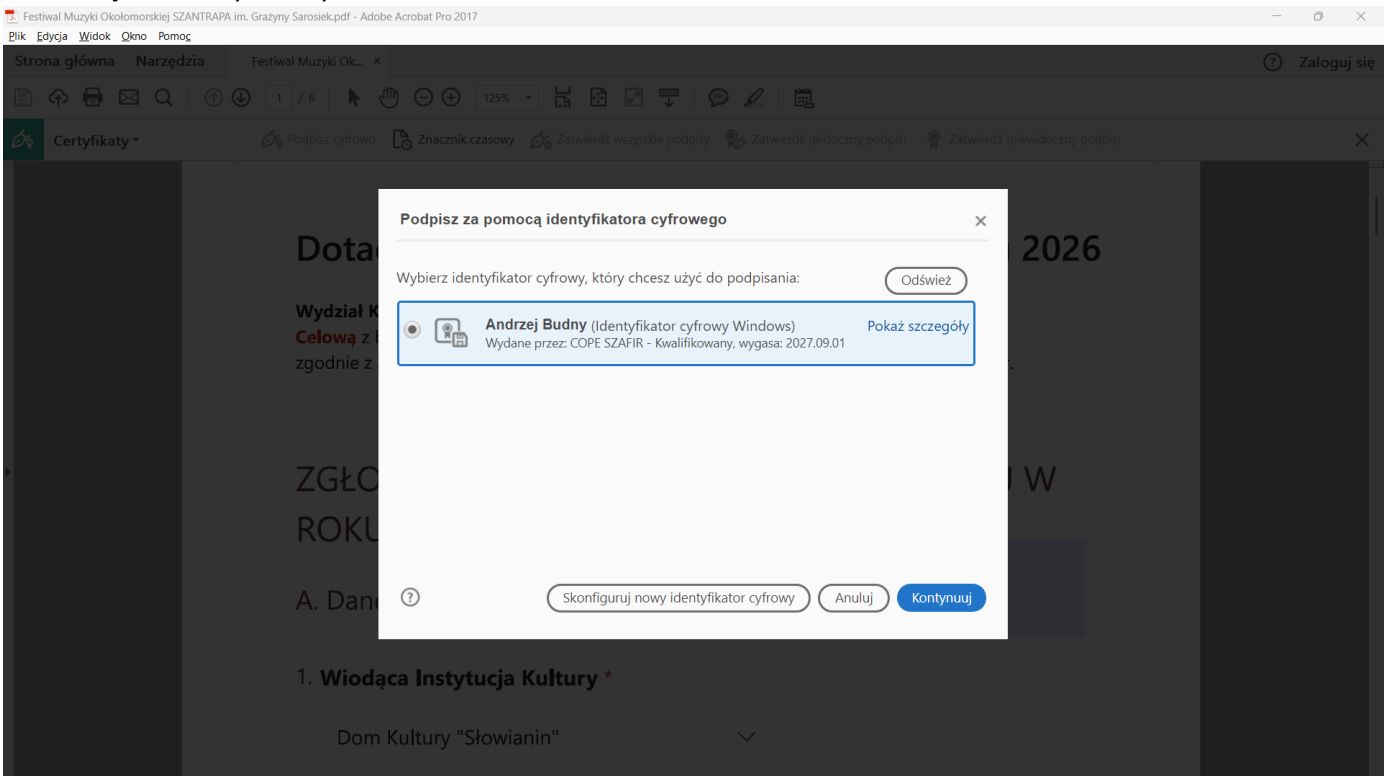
Festiwal Muzyki Okołomorskiej SZANTRAPA im. Grażyny Sarosiek.pdf - Adobe Acrobat Pro 2017

Plik Edycja Widok Okno Pomoc

Strona główna Narzędzia Festiwal Muzyki Ok... ×

Zaloguj się

1 / 6 125%

Certyfikaty

Podpisz cyfrowo Znacznik czasowy Zatwierdź wszystkie podpisy Zatwierdź (widoczny podpis) Zatwierdź (niewidoczny podpis)

Dota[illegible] 2026

Wydział K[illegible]
Celową z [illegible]
zgodnie z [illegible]

ZGŁO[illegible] W
ROKU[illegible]

A. Dan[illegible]

1. Wiodąca Instytucja Kultury *

Dom Kultury "Słowianin"

Podpisz za pomocą identyfikatora cyfrowego

Wybierz identyfikator cyfrowy, który chcesz użyć do podpisania:

Odśwież

Andrzej Budny (Identyfikator cyfrowy Windows)
Wydane przez: COPE SZAFIR - Kwalifikowany, wygasa: 2027.09.01

Pokaż szczegóły

Skonfiguruj nowy identyfikator cyfrowy

Anuluj

Kontynuuj